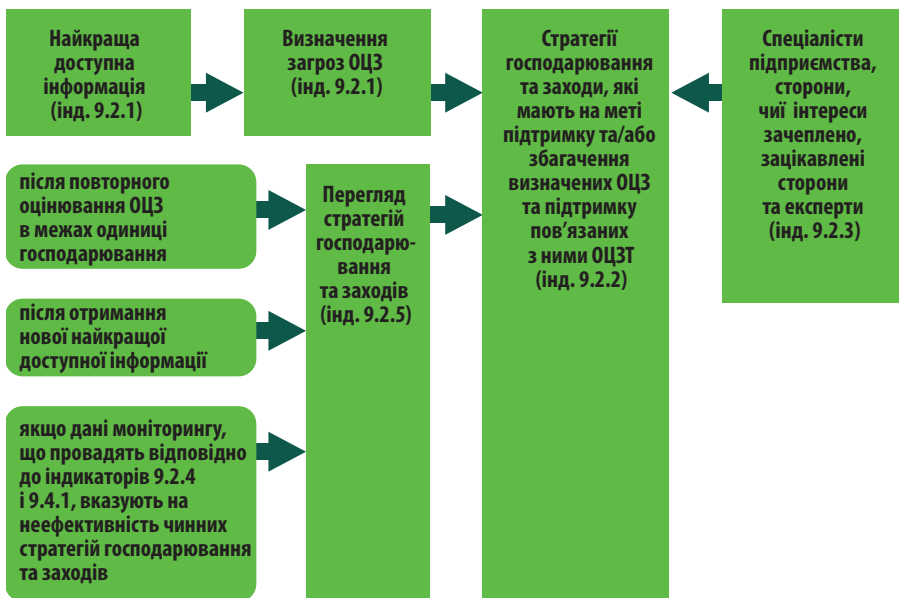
Найкраща доступна інформація (інд. 9.2.1)

Визначення загроз ОЦЗ (інд. 9.2.1)

Стратегії господарювання та заходи, які мають на меті підтримку та/або збагачення визначених ОЦЗ та підтримку пов'язаних з ними ОЦЗТ (інд. 9.2.2)

Спеціалісти підприємства, сторони, чиї інтереси зачеплено, зацікавлені сторони та експерти (інд. 9.2.3)

після повторного оцінювання ОЦЗ в межах одиниці господарювання

після отримання нової найкращої доступної інформації

якщо дані моніторингу, що провадять відповідно до індикаторів 9.2.4 і 9.4.1, вказують на неефективність чинних стратегій господарювання та заходів

Перегляд стратегій господарювання та заходів (інд. 9.2.5)